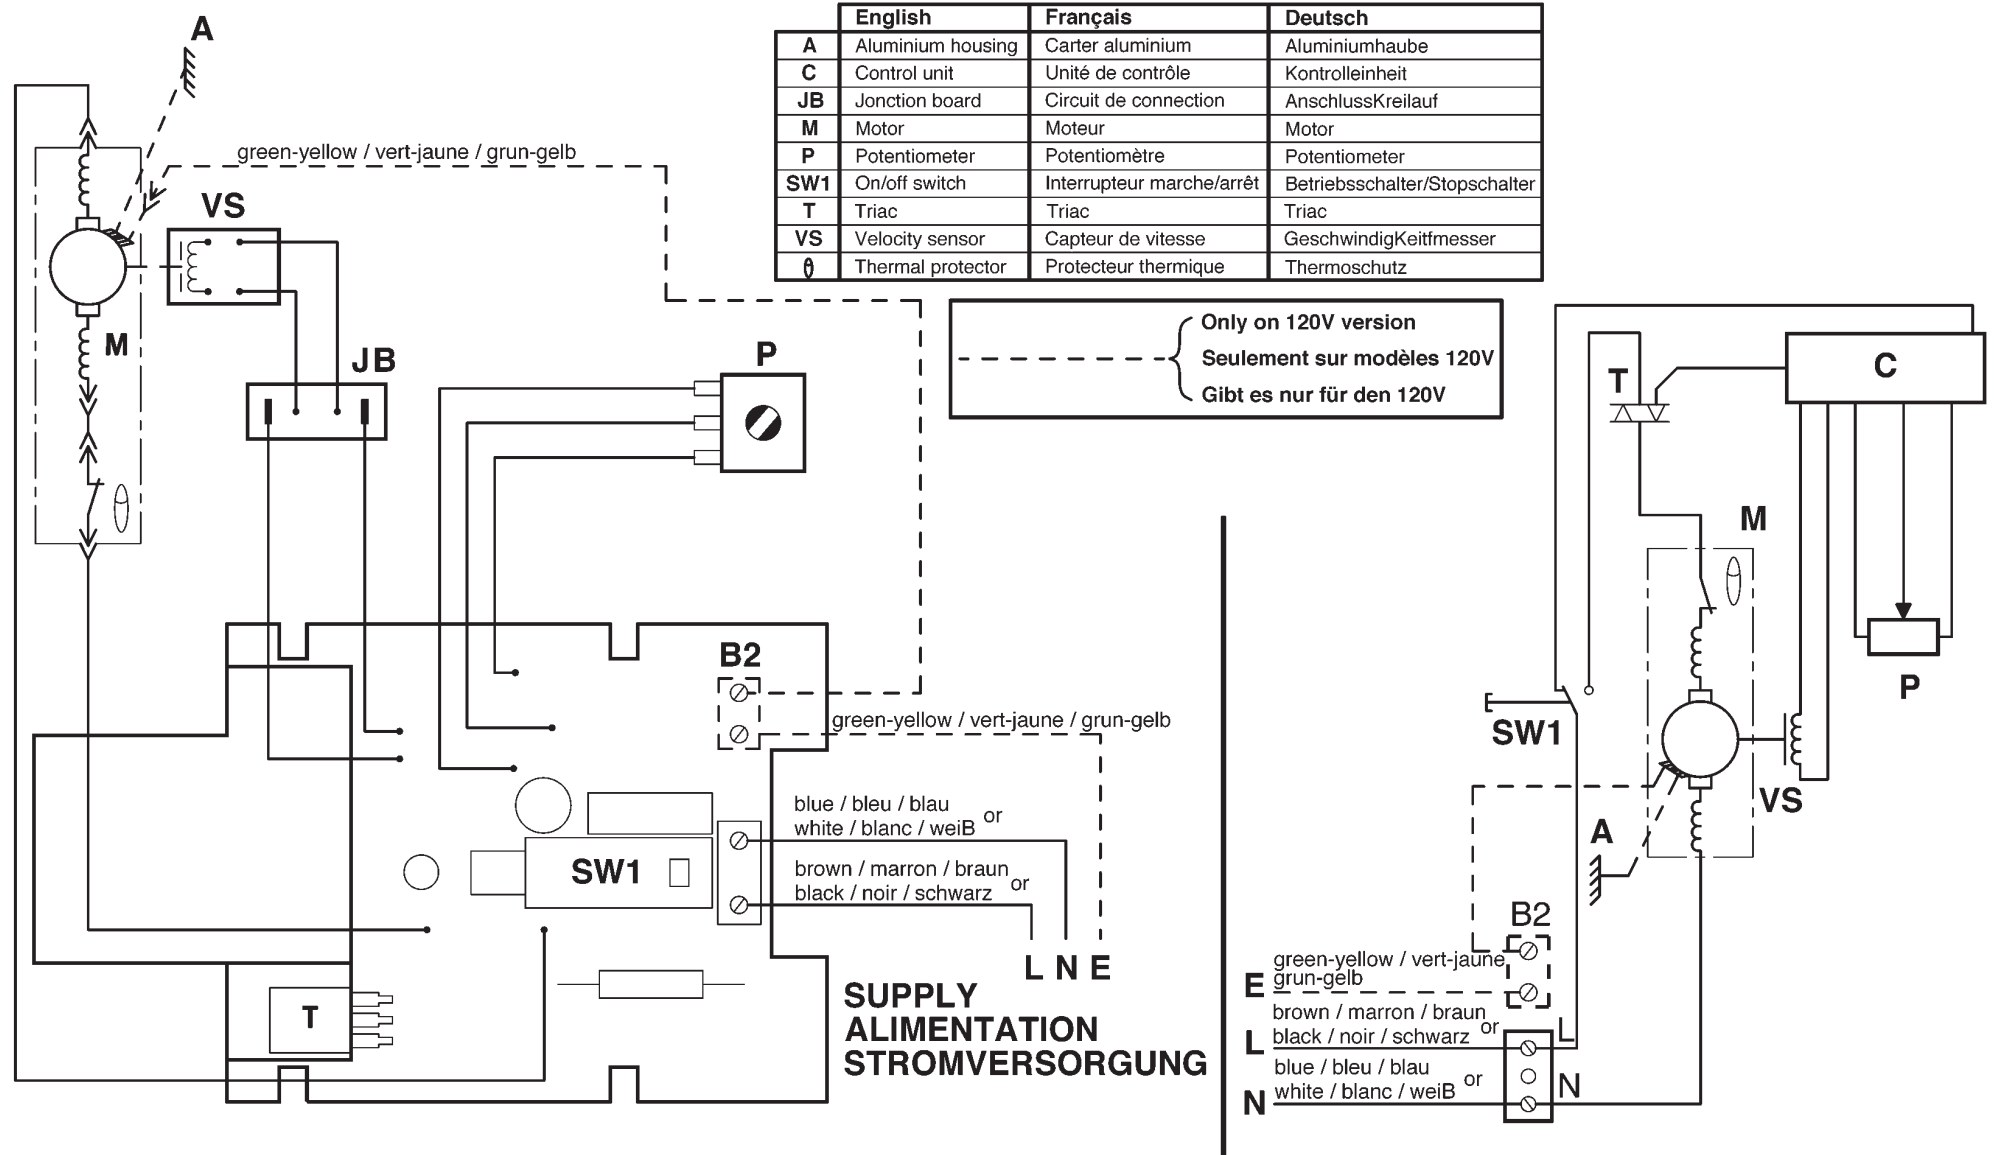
| | English | Français | Deutsch |
|---|---|---|---|
| A | Aluminium housing | Carter aluminium | Aluminiumhaube |
| C | Control unit | Unité de contrôle | Kontrolleinheit |
| JB | Jonction board | Circuit de connection | AnschlussKreilauf |
| M | Motor | Moteur | Motor |
| P | Potentiometer | Potentiomètre | Potentiometer |
| SW1 | On/off switch | Interrupteur marche/arrêt | Betriebsschalter/Stopschalter |
| T | Triac | Triac | Triac |
| VS | Velocity sensor | Capteur de vitesse | GeschwindigKeitfmesser |
| $\theta$ | Thermal protector | Protecteur thermique | Thermoschutz |

Only on 120V version
Seulement sur modèles 120V
Gibt es nur für den 120V

A

green-yellow / vert-jaune / grun-gelb

VS

M

JB

P

B2

green-yellow / vert-jaune / grun-gelb

blue / bleu / blau
white / blanc / weiB or

brown / marron / braun
black / noir / schwarz or

SW1

T

L N E

SUPPLY
ALIMENTATION
STROMVERSORGUNG

T

C

M

P

SW1

VS

A

B2

E green-yellow / vert-jaune
grun-gelb

L brown / marron / braun
black / noir / schwarz or

L

N blue / bleu / blau
white / blanc / weiB or

N